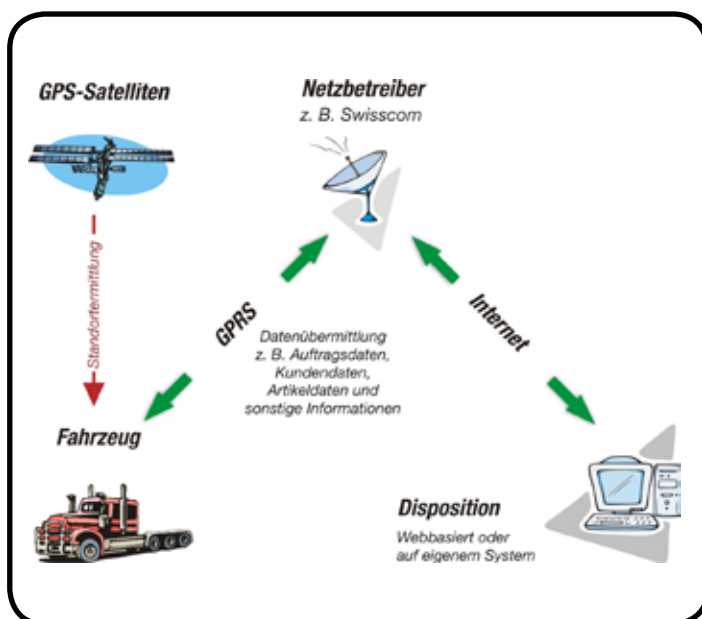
GPS-Satelliten

Netzbetreiber
z. B. Swisscom

Standortermittlung

GPRS

Internet

Datenübermittlung
z. B. Auftragsdaten,
Kundendaten,
Artikeldaten und
sonstige Informationen

Fahrzeug

Disposition
Webbasiert oder
auf eigenem System